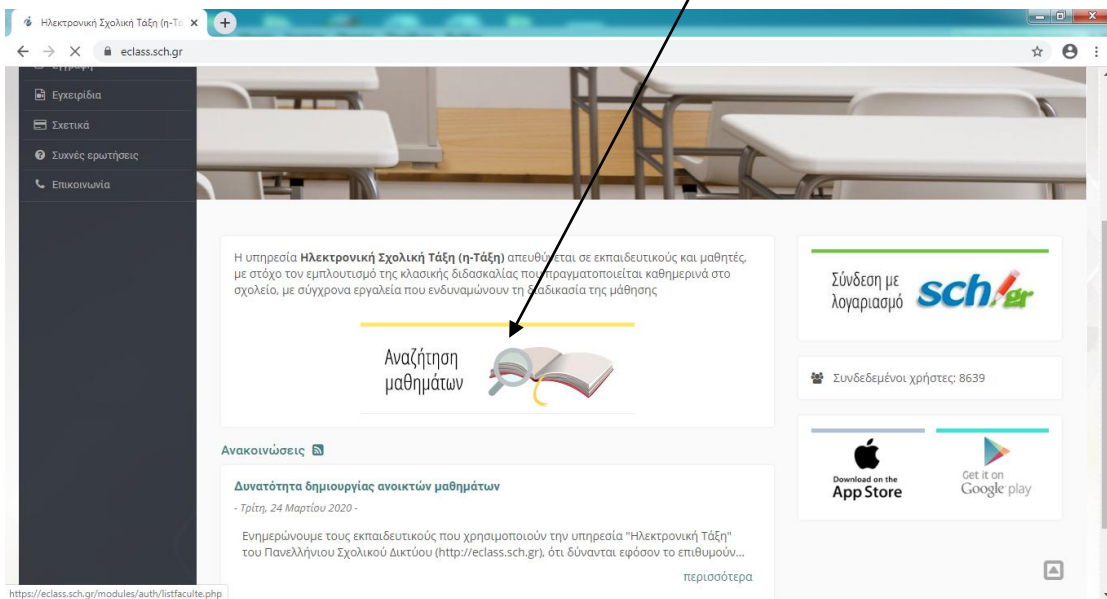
Ηλεκτρονική Σχολική Τάξη (η-Τά ×

eclass.sch.gr

Εγχειρίδια
Σχετικά
Συχνές ερωτήσεις
Επικοινωνία

Η υπηρεσία **Ηλεκτρονική Σχολική Τάξη (η-Τάξη)** απευθύνεται σε εκπαιδευτικούς και μαθητές, με στόχο τον εμπλουτισμό της κλασικής διδασκαλίας που πραγματοποιείται καθημερινά στο σχολείο, με σύγχρονα εργαλεία που ενδυναμώνουν τη διαδικασία της μάθησης

Αναζήτηση μαθημάτων

Σύνδεση με λογαριασμό sch.gr

Συνδεδεμένοι χρήστες: 8639

Download on the App Store

Get it on Google play

Ανακοινώσεις

Δυνατότητα δημιουργίας ανοικτών μαθημάτων

- Τρίτη, 24 Μαρτίου 2020 -

Ενημερώνουμε τους εκπαιδευτικούς που χρησιμοποιούν την υπηρεσία "Ηλεκτρονική Τάξη" του Πανελλήνιου Σχολικού Δικτύου (http://eclass.sch.gr), ότι δύνανται εφόσον το επιθυμούν...

περισσότερα

https://eclass.sch.gr/modules/auth/listfaculte.php